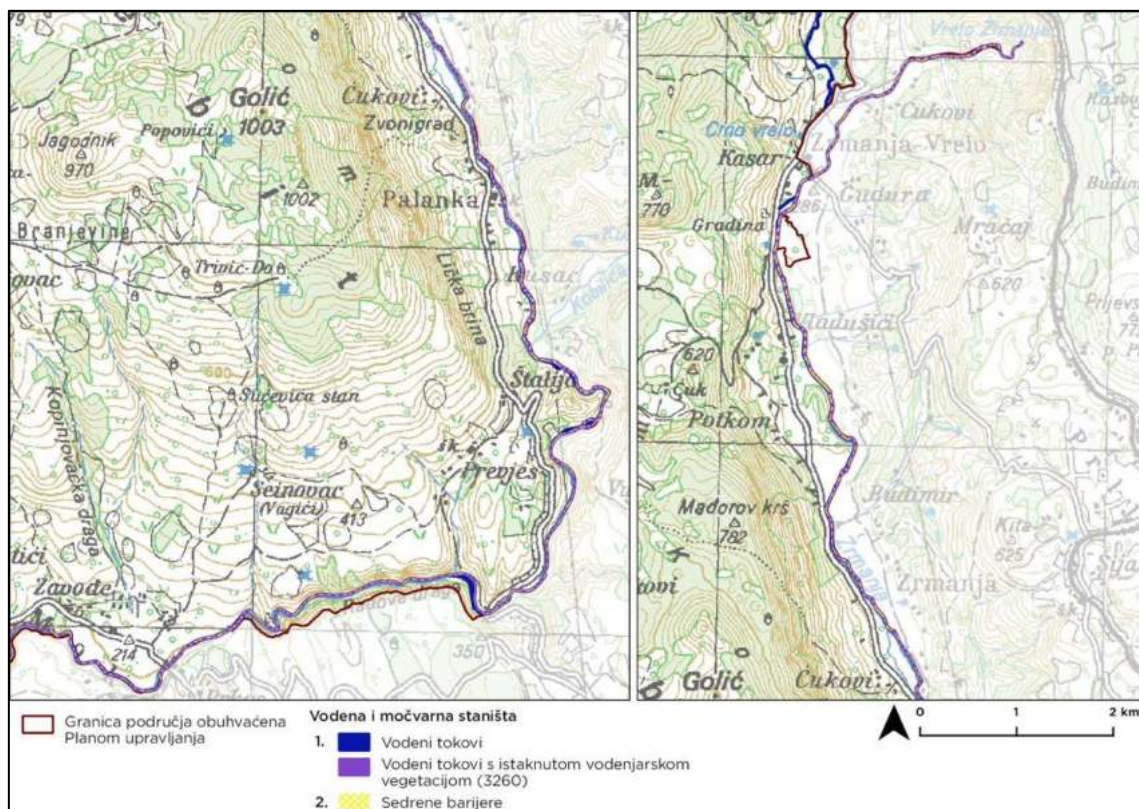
Golić
1003
Popovići
Jagodnik
970
Ćukovi
Zvonigrad
1002
Palanka
Branjevine
Trivić-Da
ovac
Lička brina
Rusac
600
Šućevica stan
Štalija
Kopinjovačka draga
Prevjes
Šeinovac
(Nagići)
413
Žavode
214
350
Vrelo Zrmanje
Ćukovi
Crno vrelo
Kasar
Zrmanja Vrelo
M.
770
Gradina
286
Ćudura
Mračaj
620
Radušići
620
Ćuk
Potkom
Budimir
Mađorov krš
782
Kita
625
Zrmanja
Zrmanja
Golić
Ćukovi

Granica područja obuhvaćena Planom upravljanja
Vodena i močvarna staništa
1. Vodeni tokovi
Vodeni tokovi s istaknutom vodenjarskom vegetacijom (3260)
2. Sedrene barijere
0 1 2 km